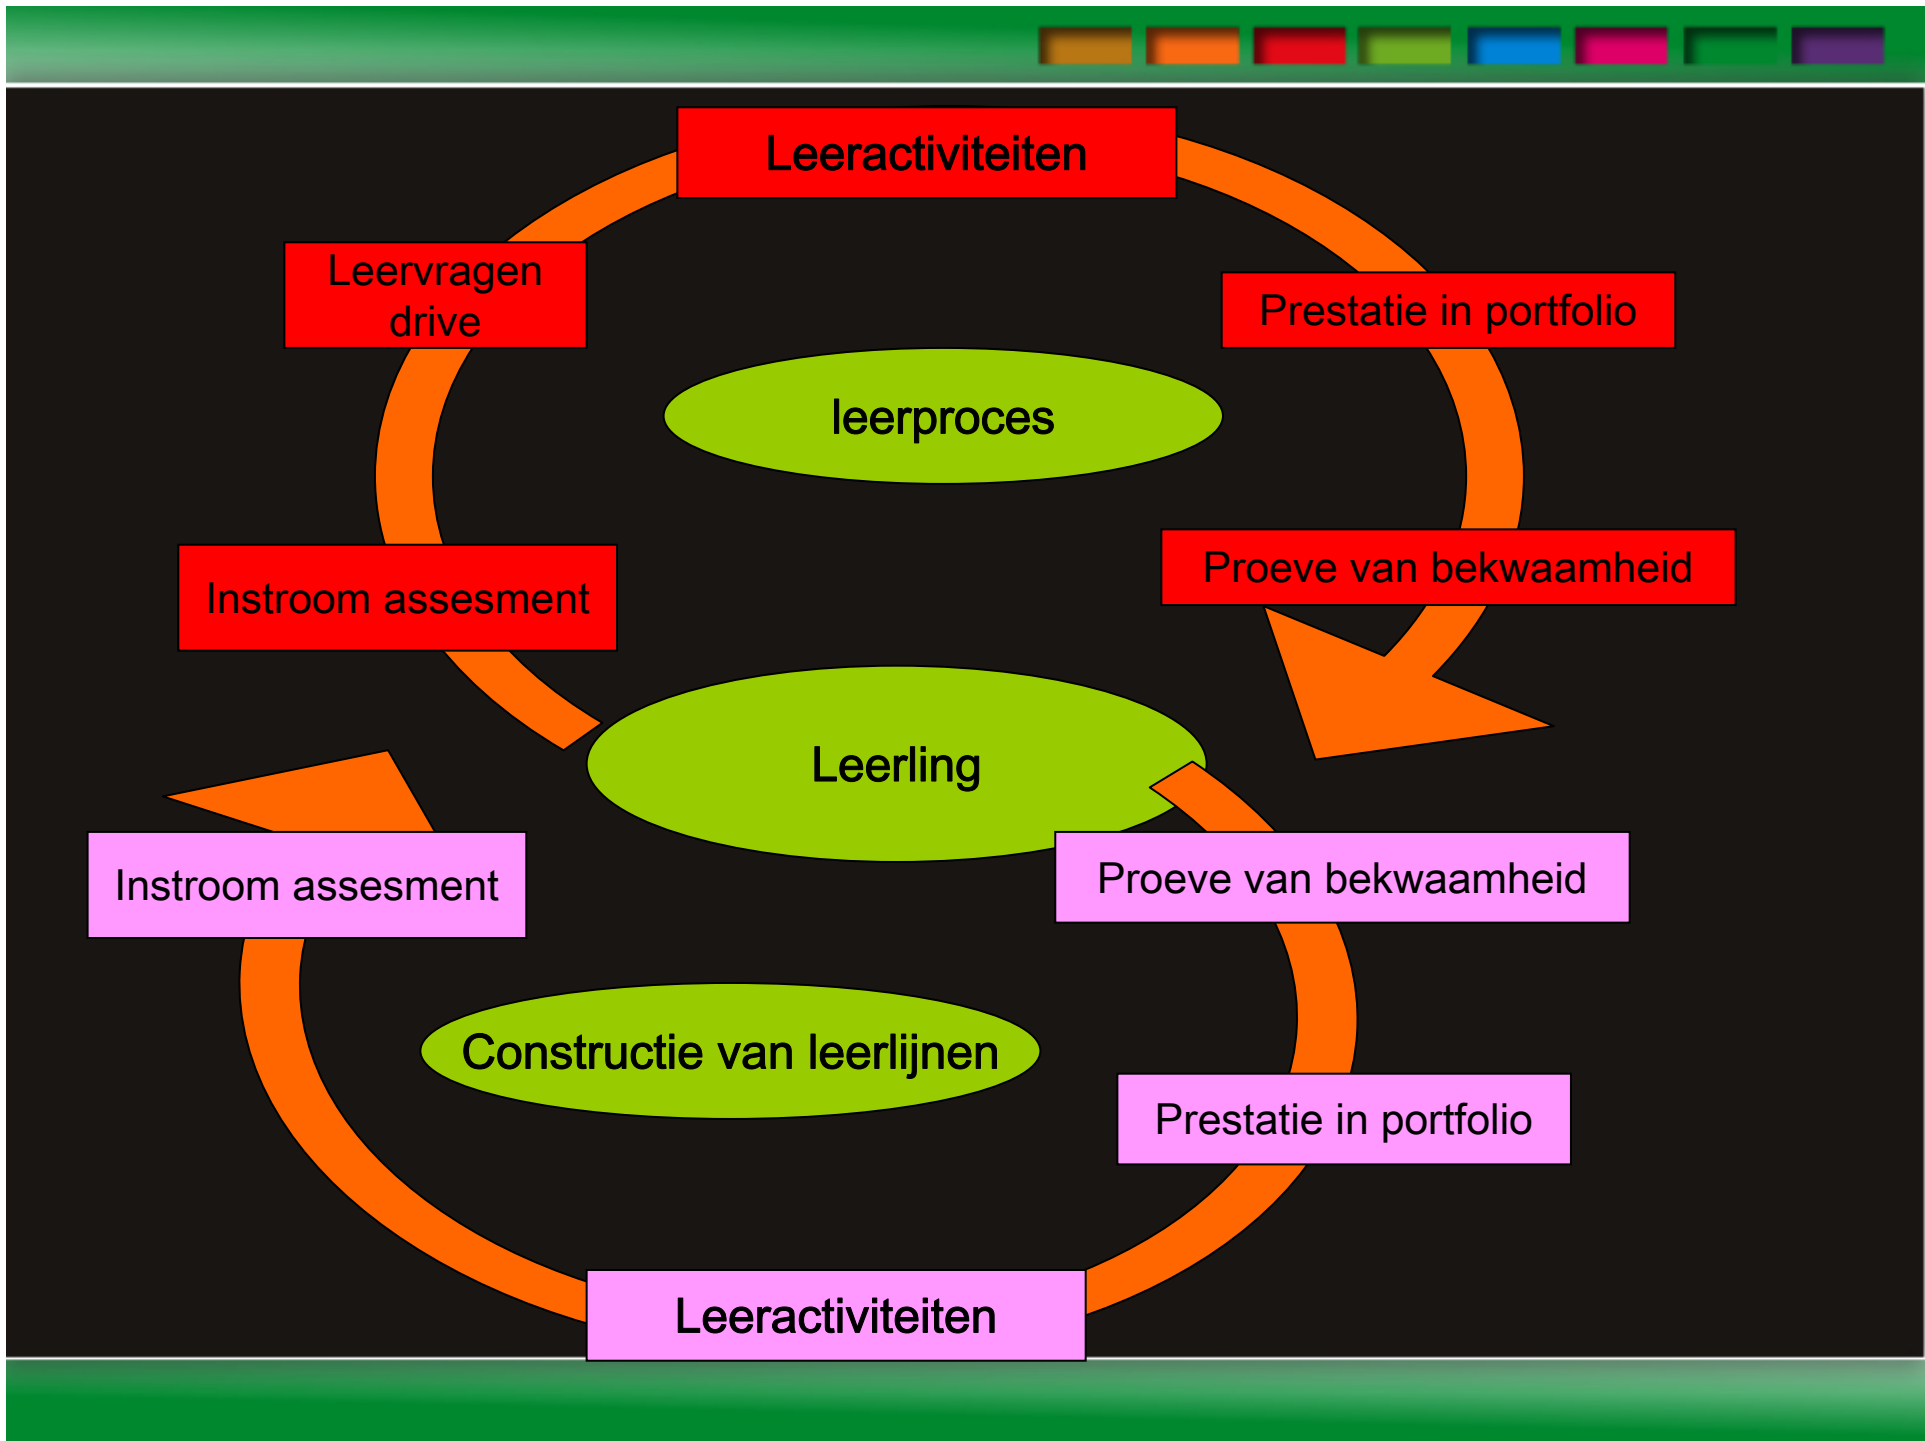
Leeractiviteiten

Leervragen drive

Prestatie in portfolio

leerproces

Instroom assesment

Proeve van bekwaamheid

Leerling

Instroom assesment

Proeve van bekwaamheid

Constructie van leerlijnen

Prestatie in portfolio

Leeractiviteiten